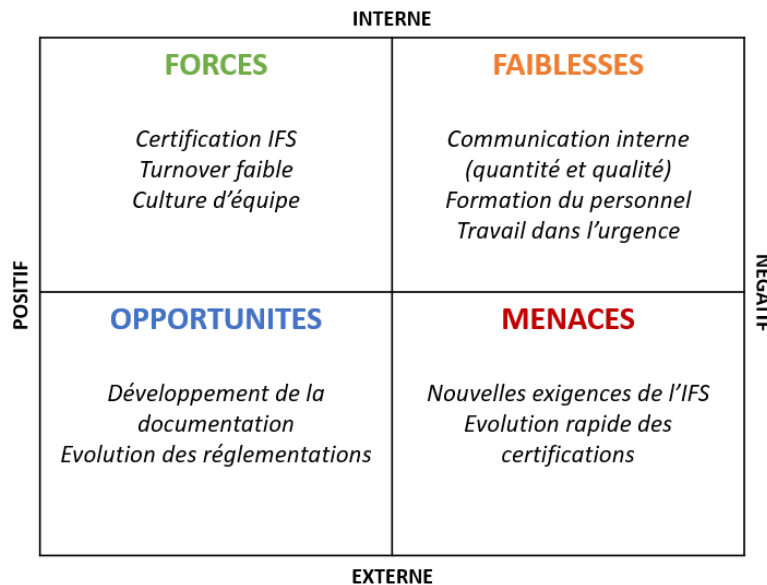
INTERNE

POSITIF

NEGATIF

FORCES

Certification IFS
Turnover faible
Culture d'équipe

FAIBLESSES

Communication interne
(quantité et qualité)
Formation du personnel
Travail dans l'urgence

OPPORTUNITES

Développement de la documentation
Evolution des réglementations

MENACES

Nouvelles exigences de l'IFS
Evolution rapide des certifications

EXTERNE